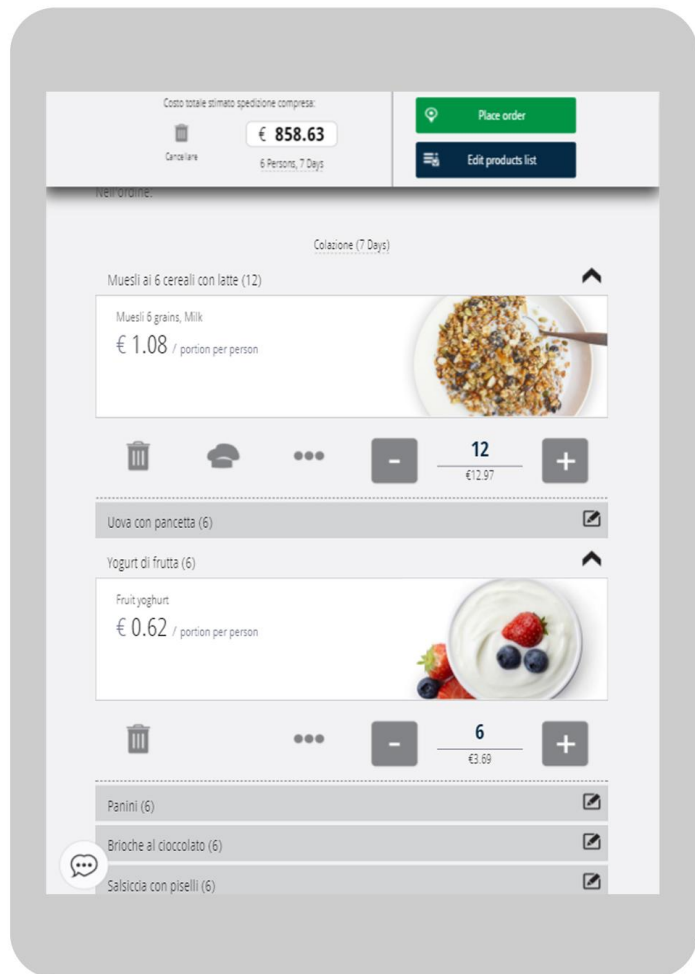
Costo totale stimato spedizione compresa:

Cancellare

€ 858.63

6 Persons, 7 Days

Place order

Edit products list

Nell'ordine:

Colazione (7 Days)

Muesli ai 6 cereali con latte (12)

Muesli 6 grains, Milk

€ 1.08 / portion per person

-

12

€12.97

+

Uova con pancetta (6)

Yogurt di frutta (6)

Fruit yoghurt

€ 0.62 / portion per person

-

6

€3.69

+

Panini (6)

Brioche al cioccolato (6)

Salsiccia con piselli (6)